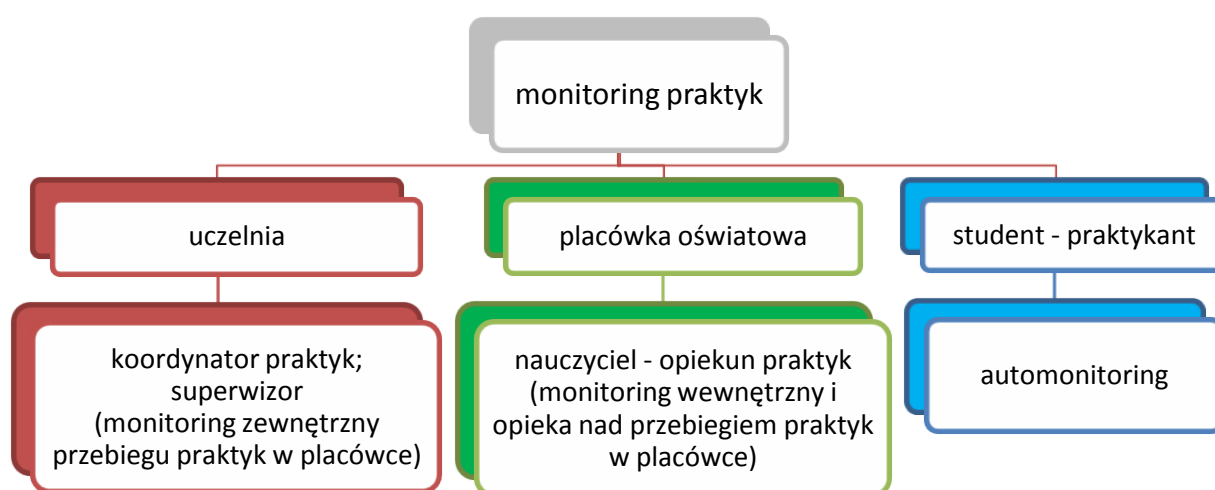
monitoring praktyk

uczelnia

koordynator praktyk; superwizor (monitoring zewnętrzny przebiegu praktyk w placówce)

placówka oświatowa

nauczyciel - opiekun praktyk (monitoring wewnętrzny i opieka nad przebiegiem praktyk w placówce)

student - praktykant

automonitoring